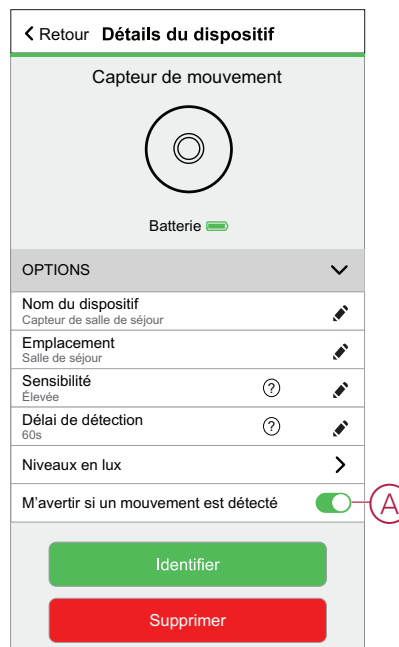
< Retour Détails du dispositif

Capteur de mouvement

Batterie

OPTIONS

Nom du dispositif
Capteur de salle de séjour

Emplacement
Salle de séjour

Sensibilité
Élevée

Délai de détection
60s

Niveaux en lux

M'avertir si un mouvement est détecté

A

Identifier

Supprimer